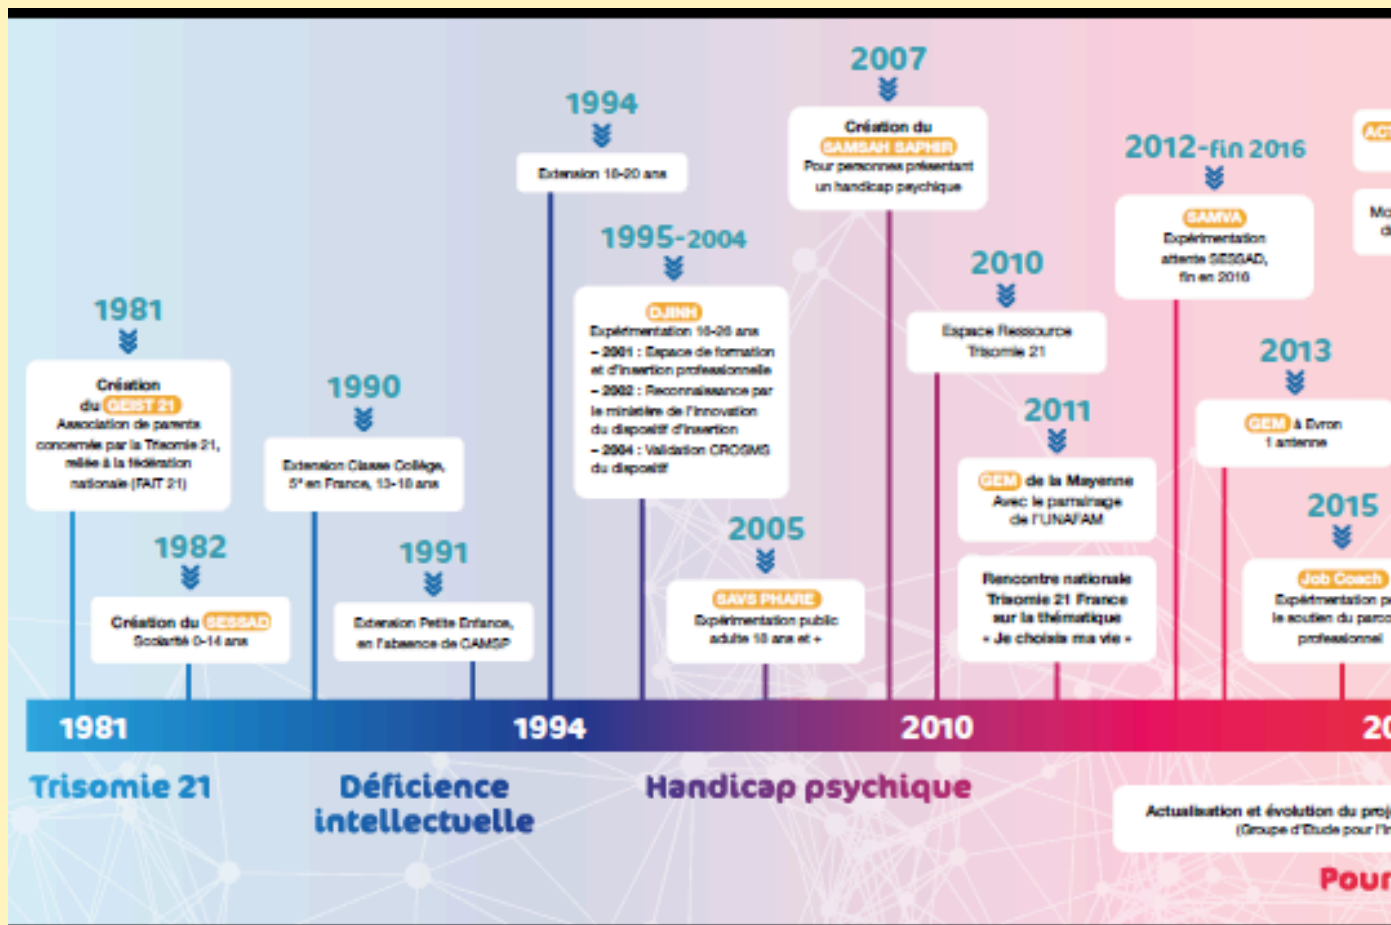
1981
Création du GEIST 21
Association de parents concernés par la Trisomie 21, reliée à la fédération nationale (FAIT 21)

1982
Création du SESSAD
Scolarité 0-14 ans

1990
Extension Classe Collège, 5e en France, 13-18 ans

1991
Extension Petite Enfance, en l'absence de CAMSP

1994
Extension 18-20 ans

1995-2004
DJINH
Expérimentation 18-28 ans
– 2001 : Espace de formation et d'insertion professionnelle
– 2002 : Reconnaissance par le ministère de l'innovation du dispositif d'insertion
– 2004 : Validation CROSMS du dispositif

2005
SAVS PHARE
Expérimentation public adulte 18 ans et +

2007
Création du SAMSAH SAPHIR
Pour personnes présentant un handicap psychique

2010
Espace Ressource Trisomie 21

2011
GEM de la Mayenne
Avec le parrainage de l'UNAFAM

Rencontre nationale Trisomie 21 France sur la thématique « Je choisis ma vie »

2012-fin 2016
SAMVA
Expérimentation attente SESSAD, fin en 2016

2013
GEM à Evron
1 antenne

2015
Job Coach
Expérimentation p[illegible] le soutien du parco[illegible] professionnel

ACT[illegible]
Mo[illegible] d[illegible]

1981
1994
2010
20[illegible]

Trisomie 21
Déficience intellectuelle
Handicap psychique

Actualisation et évolution du proj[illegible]
(Groupe d'Etude pour l'I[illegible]

Pour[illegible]